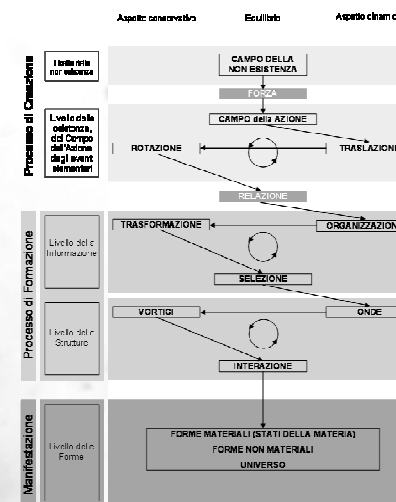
Aspetto conservativo | Equilibrio | Aspetto dinam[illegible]

Processo di Creazione

Livello della non esistenza

CAMPO DELLA NON ESISTENZA

FORZA

Livello della esistenza, del Campo dell'Azione degli eventi elementari

CAMPO della AZIONE

ROTAZIONE

TRASLAZIONE

RELAZIONE

Processo di Formazione

Livello della Informazione

TRASFORMAZIONE

ORGANIZZAZIONE

SELEZIONE

Livello della Struttura

VORTICI

ONDE

INTERAZIONE

Manifestazione

Livello della Forma

FORME MATERIALI (STATI DELLA MATERIA)
FORME NON MATERIALI
UNIVERSO